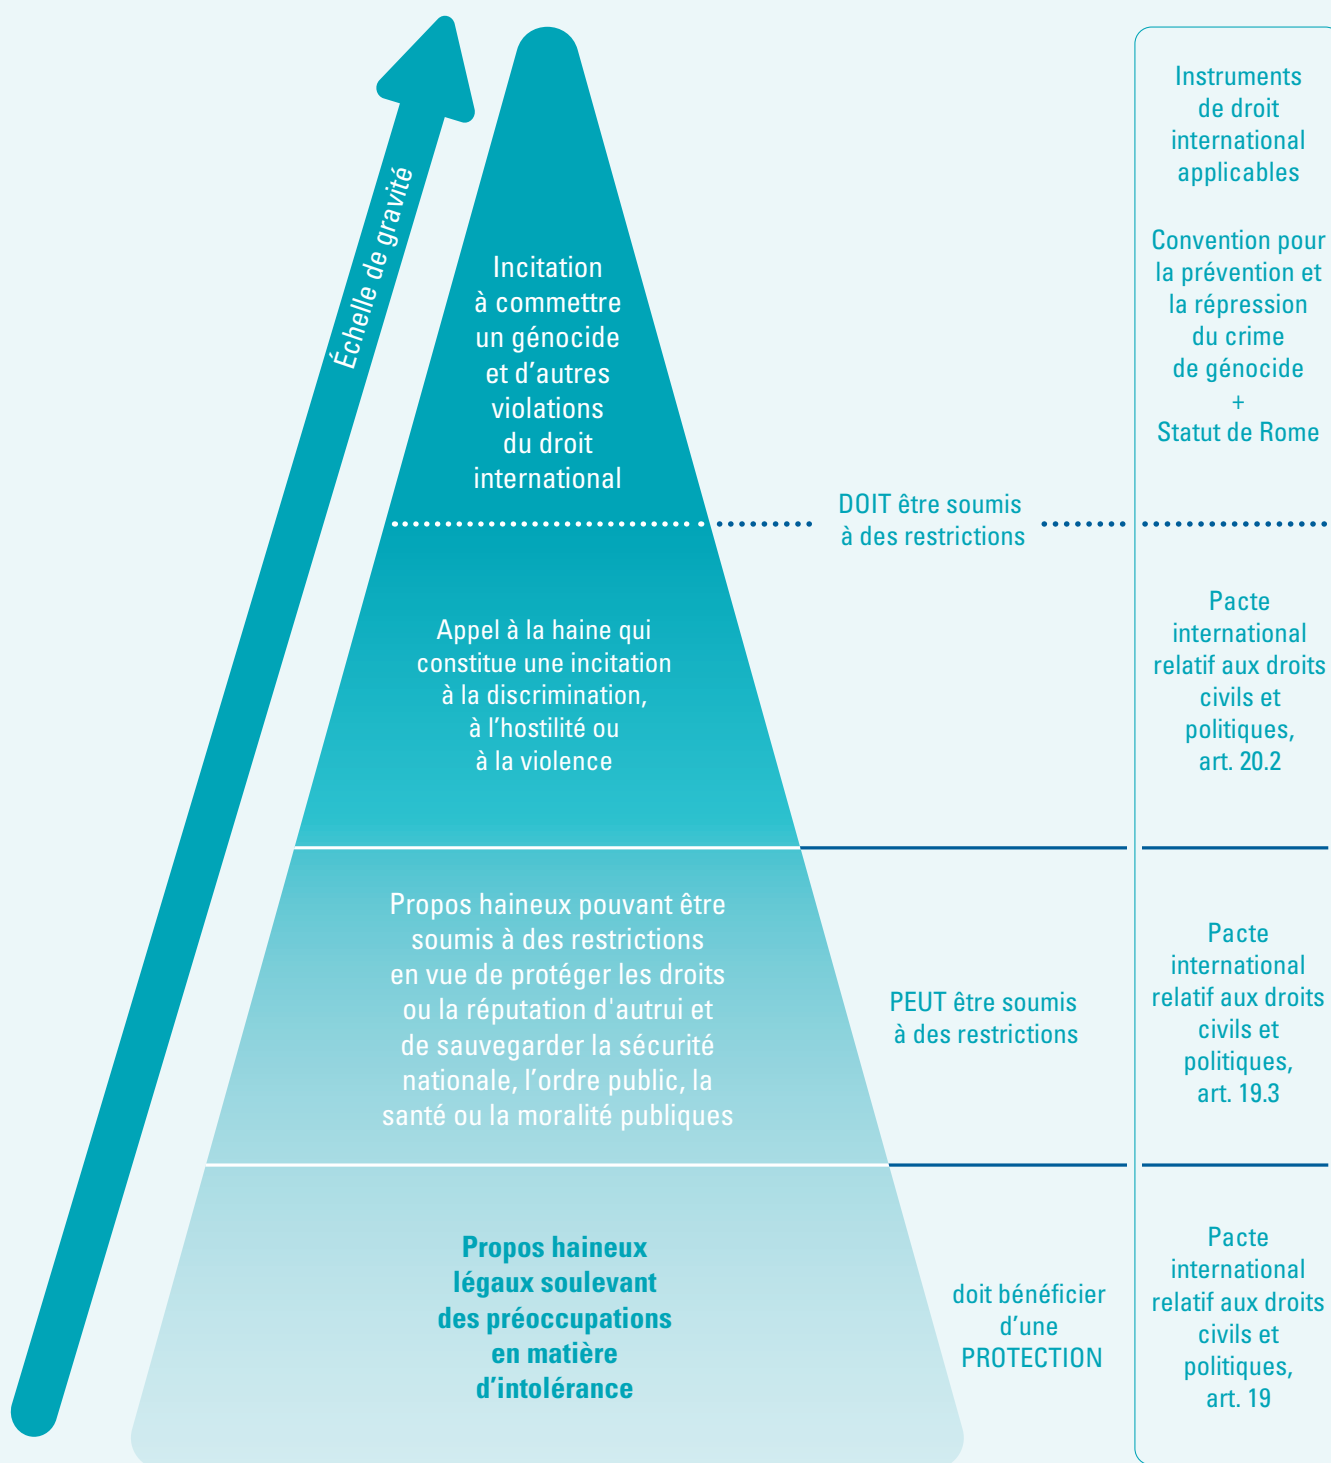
Échelle de gravité

Incitation à commettre un génocide et d'autres violations du droit international

Appel à la haine qui constitue une incitation à la discrimination, à l'hostilité ou à la violence

Propos haineux pouvant être soumis à des restrictions en vue de protéger les droits ou la réputation d'autrui et de sauvegarder la sécurité nationale, l'ordre public, la santé ou la moralité publiques

Propos haineux légaux soulevant des préoccupations en matière d'intolérance

DOIT être soumis à des restrictions

PEUT être soumis à des restrictions

doit bénéficier d'une PROTECTION

Instruments de droit international applicables

Convention pour la prévention et la répression du crime de génocide + Statut de Rome

Pacte international relatif aux droits civils et politiques, art. 20.2

Pacte international relatif aux droits civils et politiques, art. 19.3

Pacte international relatif aux droits civils et politiques, art. 19